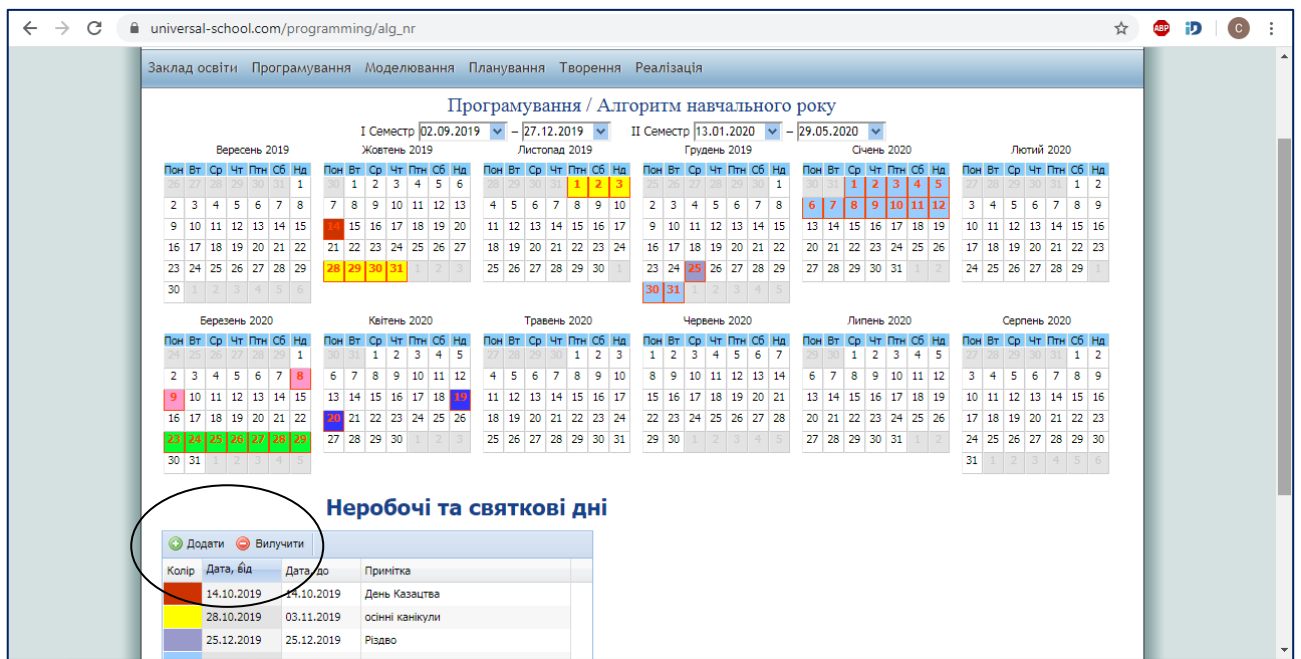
universal-school.com/programming/alg_nr

Заклад освіти Програмування Моделювання Планування Творення Реалізація

Програмування / Алгоритм навчального року

I Семестр 02.09.2019 – 27.12.2019 II Семестр 13.01.2020 – 29.05.2020

Вересень 2019

| Пон | Вт | Ср | Чт | Птн | Сб | Нд |
|---|---|---|---|---|---|---|
| 26 | 27 | 28 | 29 | 30 | 31 | 1 |
| 2 | 3 | 4 | 5 | 6 | 7 | 8 |
| 9 | 10 | 11 | 12 | 13 | 14 | 15 |
| 16 | 17 | 18 | 19 | 20 | 21 | 22 |
| 23 | 24 | 25 | 26 | 27 | 28 | 29 |
| 30 | 1 | 2 | 3 | 4 | 5 | 6 |

Жовтень 2019

| Пон | Вт | Ср | Чт | Птн | Сб | Нд |
|---|---|---|---|---|---|---|
| 30 | 1 | 2 | 3 | 4 | 5 | 6 |
| 7 | 8 | 9 | 10 | 11 | 12 | 13 |
| 14 | 15 | 16 | 17 | 18 | 19 | 20 |
| 21 | 22 | 23 | 24 | 25 | 26 | 27 |
| 28 | 29 | 30 | 31 | 1 | 2 | 3 |

Листопад 2019

| Пон | Вт | Ср | Чт | Птн | Сб | Нд |
|---|---|---|---|---|---|---|
| 28 | 29 | 30 | 31 | 1 | 2 | 3 |
| 4 | 5 | 6 | 7 | 8 | 9 | 10 |
| 11 | 12 | 13 | 14 | 15 | 16 | 17 |
| 18 | 19 | 20 | 21 | 22 | 23 | 24 |
| 25 | 26 | 27 | 28 | 29 | 30 | 1 |

Грудень 2019

| Пон | Вт | Ср | Чт | Птн | Сб | Нд |
|---|---|---|---|---|---|---|
| 25 | 26 | 27 | 28 | 29 | 30 | 1 |
| 2 | 3 | 4 | 5 | 6 | 7 | 8 |
| 9 | 10 | 11 | 12 | 13 | 14 | 15 |
| 16 | 17 | 18 | 19 | 20 | 21 | 22 |
| 23 | 24 | 25 | 26 | 27 | 28 | 29 |
| 30 | 31 | 1 | 2 | 3 | 4 | 5 |

Січень 2020

| Пон | Вт | Ср | Чт | Птн | Сб | Нд |
|---|---|---|---|---|---|---|
| 30 | 31 | 1 | 2 | 3 | 4 | 5 |
| 6 | 7 | 8 | 9 | 10 | 11 | 12 |
| 13 | 14 | 15 | 16 | 17 | 18 | 19 |
| 20 | 21 | 22 | 23 | 24 | 25 | 26 |
| 27 | 28 | 29 | 30 | 31 | 1 | 2 |

Лютий 2020

| Пон | Вт | Ср | Чт | Птн | Сб | Нд |
|---|---|---|---|---|---|---|
| 27 | 28 | 29 | 30 | 31 | 1 | 2 |
| 3 | 4 | 5 | 6 | 7 | 8 | 9 |
| 10 | 11 | 12 | 13 | 14 | 15 | 16 |
| 17 | 18 | 19 | 20 | 21 | 22 | 23 |
| 24 | 25 | 26 | 27 | 28 | 29 | 1 |

Березень 2020

| Пон | Вт | Ср | Чт | Птн | Сб | Нд |
|---|---|---|---|---|---|---|
| 24 | 25 | 26 | 27 | 28 | 29 | 1 |
| 2 | 3 | 4 | 5 | 6 | 7 | 8 |
| 9 | 10 | 11 | 12 | 13 | 14 | 15 |
| 16 | 17 | 18 | 19 | 20 | 21 | 22 |
| 23 | 24 | 25 | 26 | 27 | 28 | 29 |
| 30 | 31 | 1 | 2 | 3 | 4 | 5 |

Квітень 2020

| Пон | Вт | Ср | Чт | Птн | Сб | Нд |
|---|---|---|---|---|---|---|
| 30 | 31 | 1 | 2 | 3 | 4 | 5 |
| 6 | 7 | 8 | 9 | 10 | 11 | 12 |
| 13 | 14 | 15 | 16 | 17 | 18 | 19 |
| 20 | 21 | 22 | 23 | 24 | 25 | 26 |
| 27 | 28 | 29 | 30 | 1 | 2 | 3 |

Травень 2020

| Пон | Вт | Ср | Чт | Птн | Сб | Нд |
|---|---|---|---|---|---|---|
| 27 | 28 | 29 | 30 | 1 | 2 | 3 |
| 4 | 5 | 6 | 7 | 8 | 9 | 10 |
| 11 | 12 | 13 | 14 | 15 | 16 | 17 |
| 18 | 19 | 20 | 21 | 22 | 23 | 24 |
| 25 | 26 | 27 | 28 | 29 | 30 | 31 |

Червень 2020

| Пон | Вт | Ср | Чт | Птн | Сб | Нд |
|---|---|---|---|---|---|---|
| 1 | 2 | 3 | 4 | 5 | 6 | 7 |
| 8 | 9 | 10 | 11 | 12 | 13 | 14 |
| 15 | 16 | 17 | 18 | 19 | 20 | 21 |
| 22 | 23 | 24 | 25 | 26 | 27 | 28 |
| 29 | 30 | 1 | 2 | 3 | 4 | 5 |

Липень 2020

| Пон | Вт | Ср | Чт | Птн | Сб | Нд |
|---|---|---|---|---|---|---|
| 29 | 30 | 1 | 2 | 3 | 4 | 5 |
| 6 | 7 | 8 | 9 | 10 | 11 | 12 |
| 13 | 14 | 15 | 16 | 17 | 18 | 19 |
| 20 | 21 | 22 | 23 | 24 | 25 | 26 |
| 27 | 28 | 29 | 30 | 31 | 1 | 2 |

Серпень 2020

| Пон | Вт | Ср | Чт | Птн | Сб | Нд |
|---|---|---|---|---|---|---|
| 27 | 28 | 29 | 30 | 31 | 1 | 2 |
| 3 | 4 | 5 | 6 | 7 | 8 | 9 |
| 10 | 11 | 12 | 13 | 14 | 15 | 16 |
| 17 | 18 | 19 | 20 | 21 | 22 | 23 |
| 24 | 25 | 26 | 27 | 28 | 29 | 30 |
| 31 | 1 | 2 | 3 | 4 | 5 | 6 |

Неробочі та святкові дні

Додати Вилучити

| Колір | Дата, від | Дата, до | Примітка |
|---|---|---|---|
| | 14.10.2019 | 14.10.2019 | День Казацтва |
| | 28.10.2019 | 03.11.2019 | осінні канікули |
| | 25.12.2019 | 25.12.2019 | Різдво |